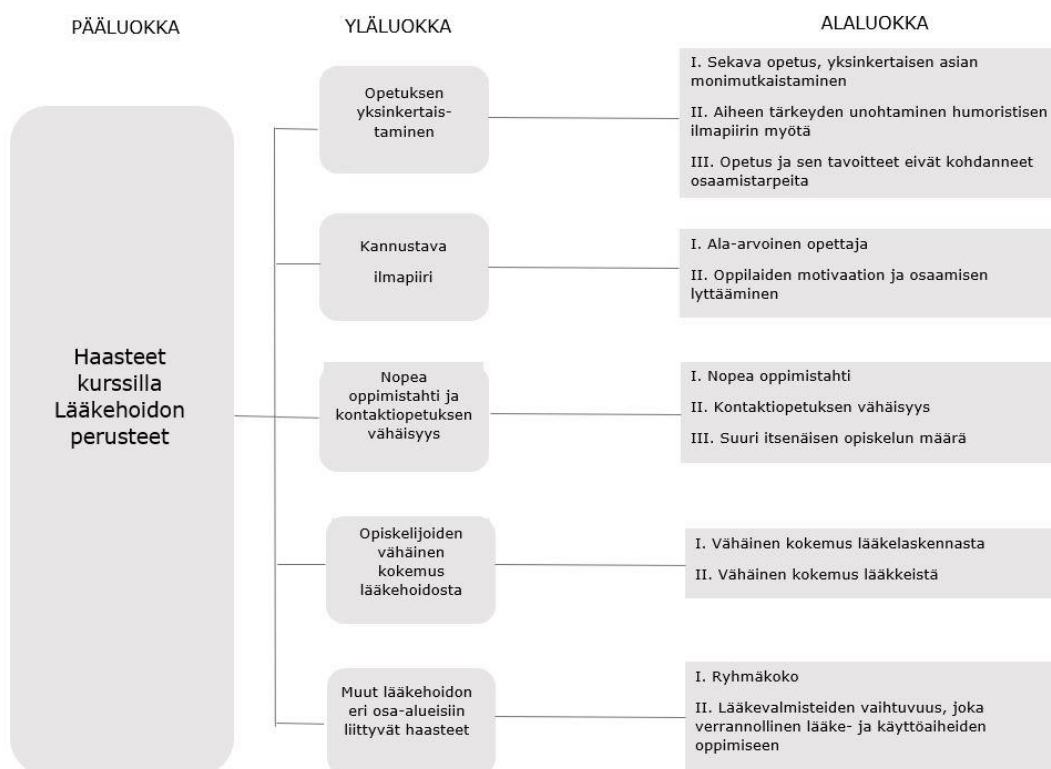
PÄÄLUOKKA

YLÄLUOKKA

ALALUOKKA

Haasteet kurssilla Lääkehoidon perusteet

Opetuksen yksinkertaistaminen

I. Sekava opetus, yksinkertaisen asian monimutkaistaminen

II. Aiheen tärkeyden unohtaminen humoristisen ilmapiirin myötä

III. Opetus ja sen tavoitteet eivät kohdanneet osaamistarpeita

Kannustava ilmapiiri

I. Ala-arvoinen opettaja

II. Oppilaiden motivaation ja osaamisen lyttääminen

Nopea oppimistahti ja kontaktiopetuksen vähäisyys

I. Nopea oppimistahti

II. Kontaktiopetuksen vähäisyys

III. Suuri itsenäisen opiskelun määrä

Opiskelijoiden vähäinen kokemus lääkehoidosta

I. Vähäinen kokemus lääkelaskennasta

II. Vähäinen kokemus lääkkeistä

Muut lääkehoidon eri osa-alueisiin liittyvät haasteet

I. Ryhmäkoko

II. Lääkevalmisteiden vaihtuvuus, joka verrannollinen lääke- ja käyttöaiheiden oppimiseen